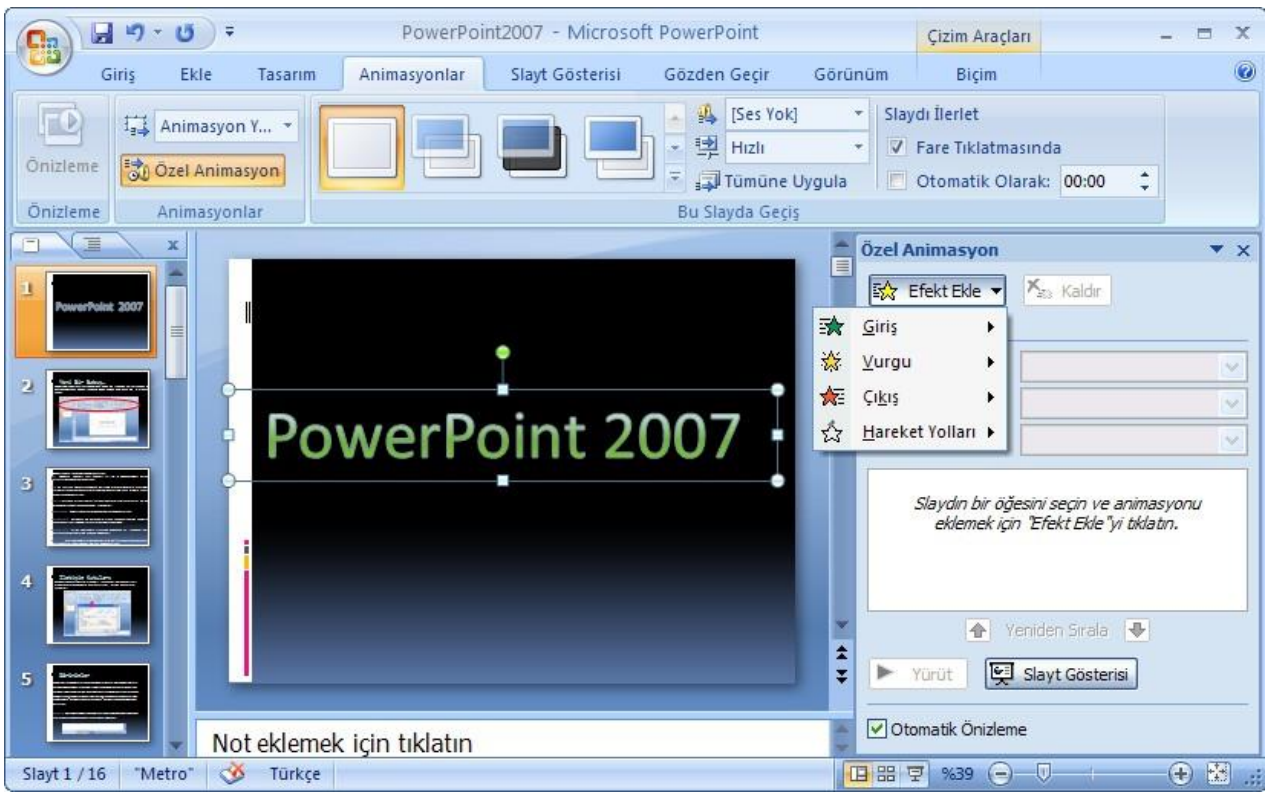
PowerPoint2007 - Microsoft PowerPoint

Çizim Araçları

Giriş Ekle Tasarım Animasyonlar Slayt Gösterisi Gözden Geçir Görünüm Biçim

Önizleme

Animasyon Y...

Özel Animasyon

[Ses Yok]

Hızlı

Tümüne Uygula

Slaydı İlerlet

Fare Tıklatmasında

Otomatik Olarak: 00:00

Önizleme Animasyonlar Bu Slayda Geçiş

1 PowerPoint 2007

2

3

4

5

PowerPoint 2007

Özel Animasyon

Efekt Ekle

Kaldır

Giriş

Vurgu

Çıkış

Hareket Yolları

Slaydın bir öğesini seçin ve animasyonu eklemek için "Efekt Ekle"yi tıklatın.

Yeniden Sırala

Yürüt

Slayt Gösterisi

Otomatik Önizleme

Not eklemek için tıklatın

Slayt 1 / 16 "Metro" Türkçe %39